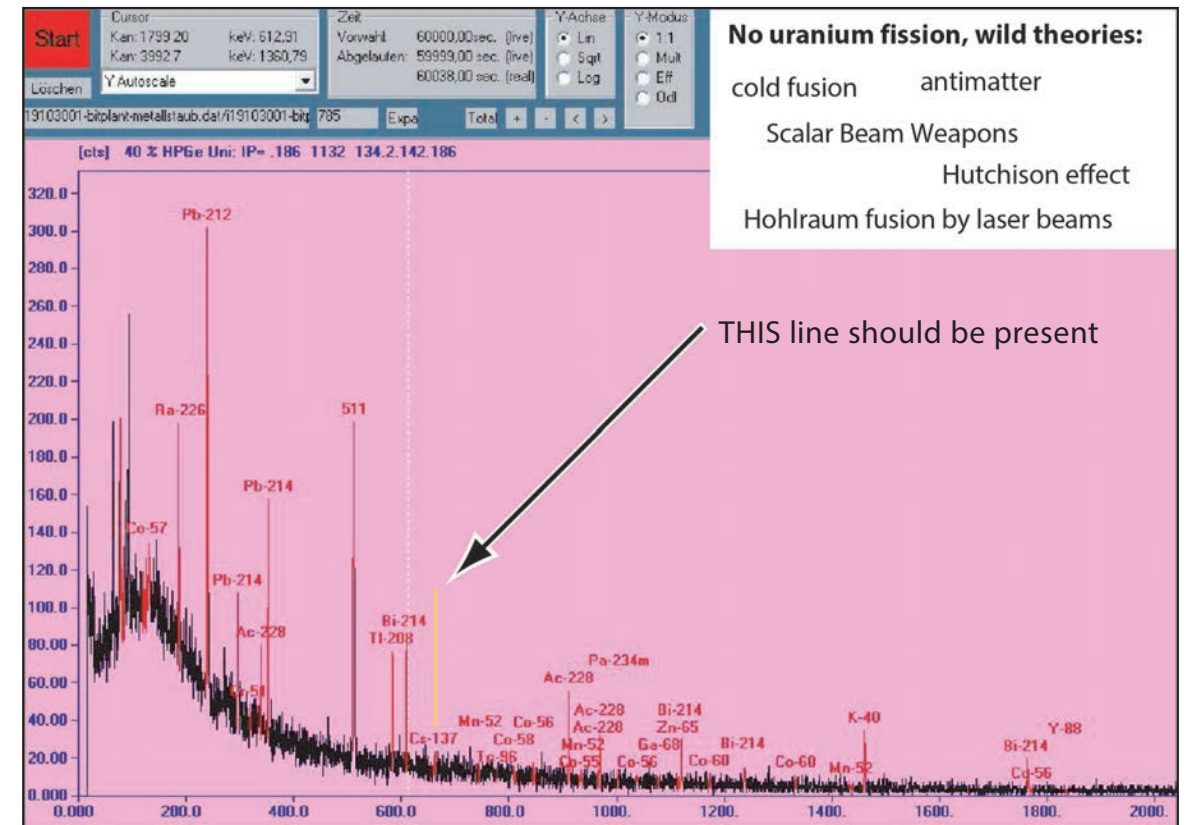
Start

Löschen

Cursor
Kan: 1799.20 keV: 612,91
Kan: 3992.7 keV: 1360,79

Y Autoscale

Zeit
Vorwahl: 60000,00sec. (live)
Abgelaufen: 59999,00 sec. (live)
60038,00 sec. (real)

Y-Achse
Lin
Sqrt
Log

Y-Modus
1:1
Mult
Eff
Odl

19103001-bitplant-metallstaub.dat/i19103001-bitp 785 Expa Total + - < >

[cts] 40 % HPGe Uni: IP= .186 1132 134.2.142.186

No uranium fission, wild theories:

cold fusion antimatter

Scalar Beam Weapons

Hutchison effect

Hohlraum fusion by laser beams

THIS line should be present

320.0
300.0
280.0
260.0
240.0
220.0
200.0
180.0
160.0
140.0
120.0
100.0
80.00
60.00
40.00
20.00
0.000

0.000 200.0 400.0 600.0 800.0 1000. 1200. 1400. 1600. 1800. 2000.

Pb-212
Ra-226
511
Pb-214
Co-57
Pb-214
Ac-228
Co-57
Bi-214
Tl-208
Cs-137
Mn-52
Co-56
Co-58
Tc-96
Pa-234m
Ac-228
Ac-228
Ac-228
Mn-52
Co-55
Co-56
Ga-68
Bi-214
Zn-65
Co-60
Bi-214
Co-60
Mn-52
K-40
Bi-214
Y-88
Co-56